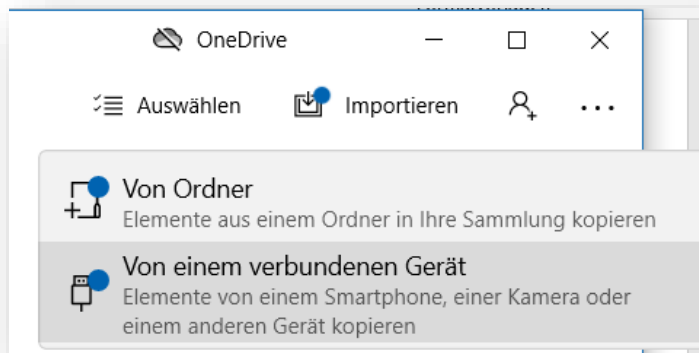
OneDrive

Auswählen

Importieren

Von Ordner
Elemente aus einem Ordner in Ihre Sammlung kopieren

Von einem verbundenen Gerät
Elemente von einem Smartphone, einer Kamera oder einem anderen Gerät kopieren